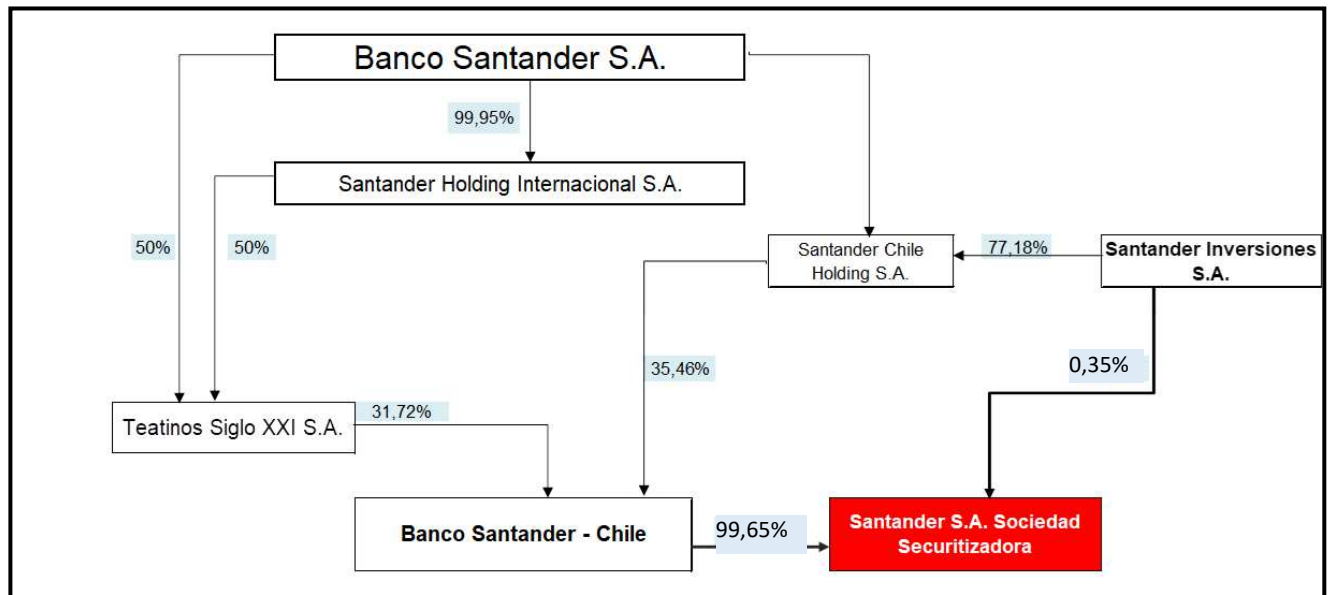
Banco Santander S.A.

99,95%

Santander Holding Internacional S.A.

50%

50%

Santander Chile Holding S.A.

77,18%

Santander Inversiones S.A.

0,35%

35,46%

Teatinos Siglo XXI S.A.

31,72%

Banco Santander - Chile

99,65%

Santander S.A. Sociedad Securitizadora